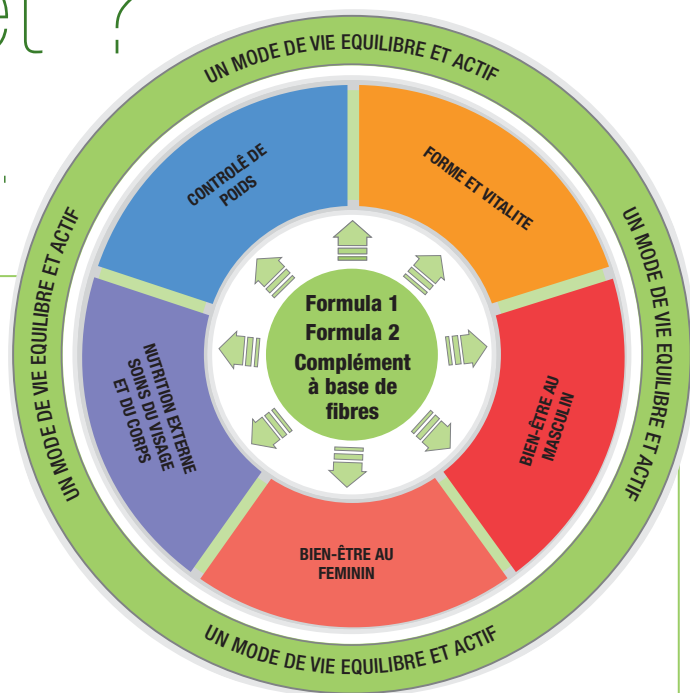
UN MODE DE VIE EQUILIBRE ET ACTIF

UN MODE DE VIE EQUILIBRE ET ACTIF

UN MODE DE VIE EQUILIBRE ET ACTIF

UN MODE DE VIE EQUILIBRE ET ACTIF

CONTROLE DE POIDS

FORME ET VITALITE

BIEN-ÊTRE AU MASCULIN

BIEN-ÊTRE AU FEMININ

NUTRITION EXTERNE SOINS DU VISAGE ET DU CORPS

Formula 1
Formula 2
Complément à base de fibres